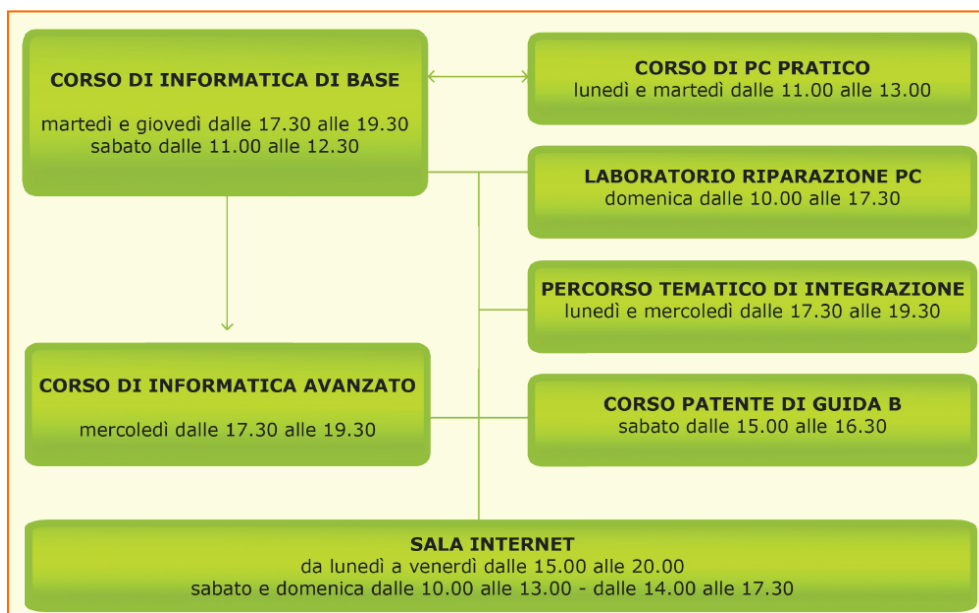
CORSO DI INFORMATICA DI BASE

martedì e giovedì dalle 17.30 alle 19.30
sabato dalle 11.00 alle 12.30

CORSO DI PC PRATICO
lunedì e martedì dalle 11.00 alle 13.00

LABORATORIO RIPARAZIONE PC
domenica dalle 10.00 alle 17.30

PERCORSO TEMATICO DI INTEGRAZIONE
lunedì e mercoledì dalle 17.30 alle 19.30

CORSO DI INFORMATICA AVANZATO

mercoledì dalle 17.30 alle 19.30

CORSO PATENTE DI GUIDA B
sabato dalle 15.00 alle 16.30

SALA INTERNET
da lunedì a venerdì dalle 15.00 alle 20.00
sabato e domenica dalle 10.00 alle 13.00 - dalle 14.00 alle 17.30